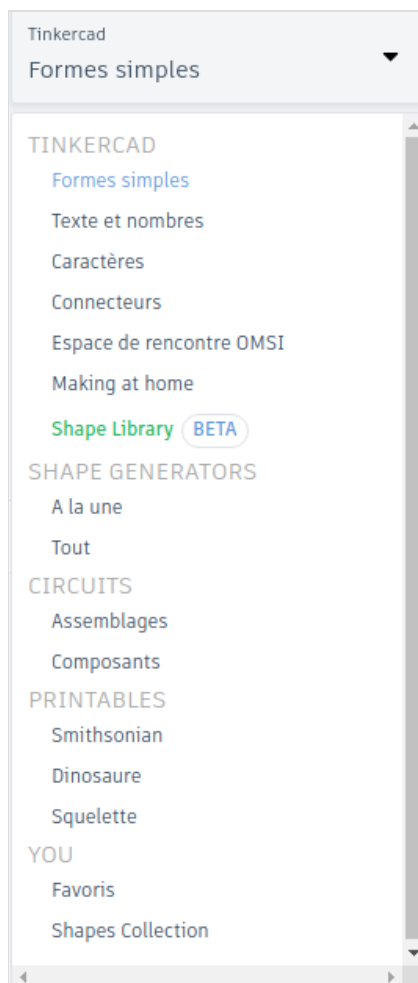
Tinkercad
Formes simples

TINKERCAD
Formes simples
Texte et nombres
Caractères
Connecteurs
Espace de rencontre OMSI
Making at home
Shape Library BETA
SHAPE GENERATORS
A la une
Tout
CIRCUITS
Assemblages
Composants
PRINTABLES
Smithsonian
Dinosaure
Squelette
YOU
Favoris
Shapes Collection